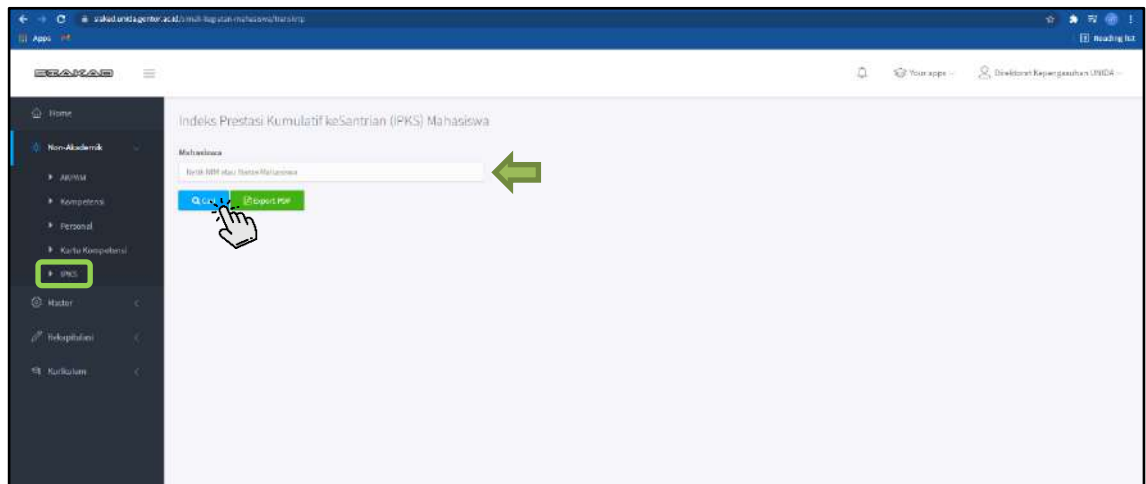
siakad.unida.gontor.ac.id/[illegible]
Apps
Reading list

SIAKAD

Your apps
Direktorat Kepengasuhan UNIDA

Home
Non-Akademik
AKPAM
Kompetensi
Personal
Kartu Kompetensi
IPKS
Master
Rekapitulasi
Kurikulum

Indeks Prestasi Kumulatif keSantrian (IPKS) Mahasiswa

Mahasiswa
Ketik NIM atau Nama Mahasiswa

Cari
Export PDF